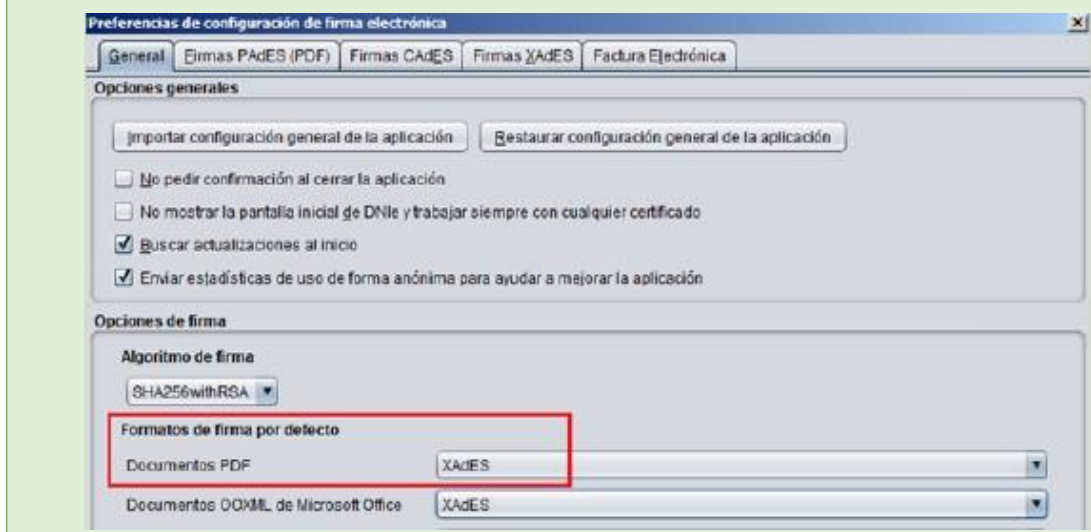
Preferencias de configuración de firma electrónica

General | Firmas PAdES (PDF) | Firmas CAdES | Firmas XAdES | Factura Electrónica

Opciones generales

Importar configuración general de la aplicación

Restaurar configuración general de la aplicación

No pedir confirmación al cerrar la aplicación

No mostrar la pantalla inicial de DNIe y trabajar siempre con cualquier certificado

Buscar actualizaciones al inicio

Enviar estadísticas de uso de forma anónima para ayudar a mejorar la aplicación

Opciones de firma

Algoritmo de firma

SHA256withRSA

Formatos de firma por defecto

Documentos PDF XAdES

Documentos OOXML de Microsoft Office XAdES